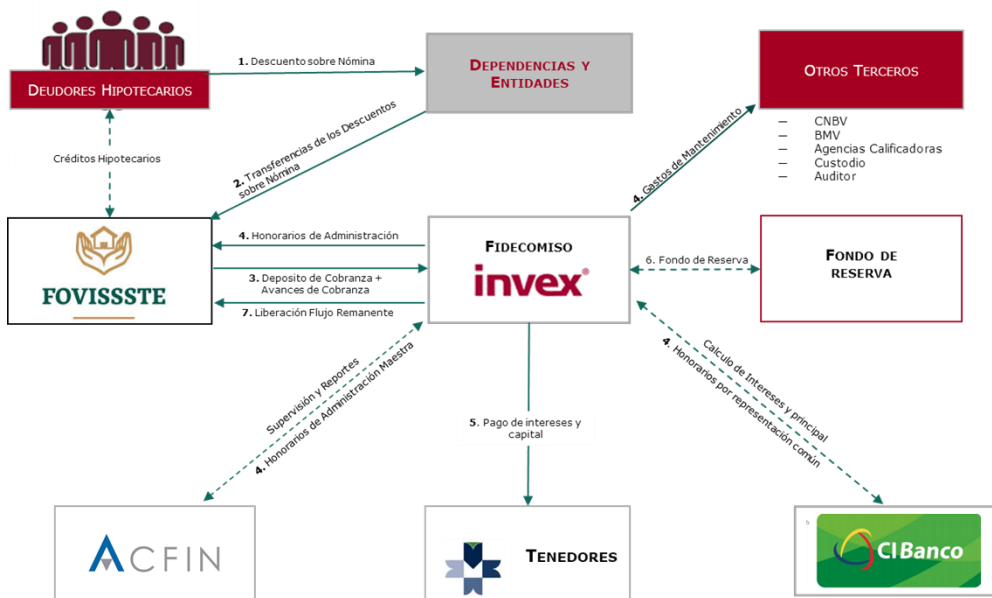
Deudores Hipotecarios

1. Descuento sobre Nómina

Dependencias y Entidades

Otros Terceros

— CNBV
— BMV
— Agencias Calificadoras
— Custodio
— Auditor

Créditos Hipotecarios

2. Transferencias de los Descuentos sobre Nómina

4. Gastos de Mantenimiento

FOVISSSTE

4. Honorarios de Administración

3. Deposito de Cobranza + Avances de Cobranza

7. Liberación Flujo Remanente

Fideicomiso

invex

6. Fondo de Reserva

Fondo de reserva

Supervisión y Reportes

4. Honorarios de Administración Maestra

5. Pago de intereses y capital

Calculo de Intereses y principal

4. Honorarios por representación común

ACFIN

Tenedores

CIBanco